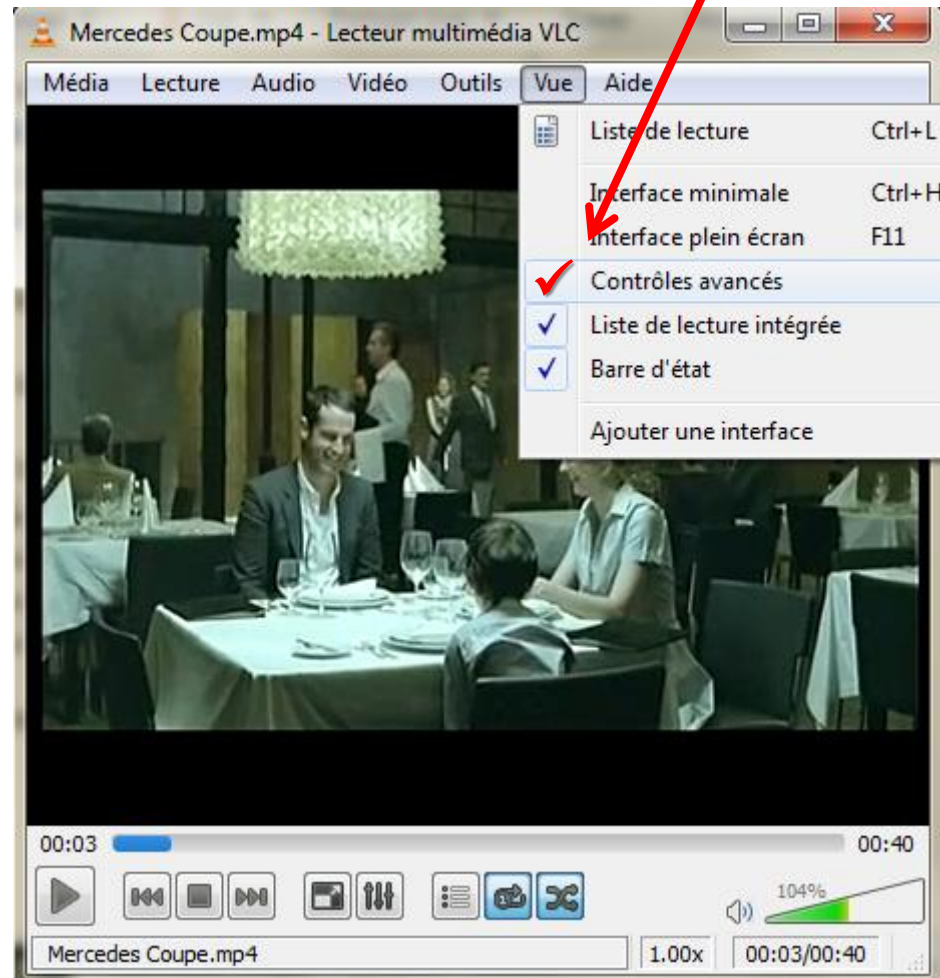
Mercedes Coupe.mp4 - Lecteur multimédia VLC

Média Lecture Audio Vidéo Outils Vue Aide

Liste de lecture Ctrl+L
Interface minimale Ctrl+H
Interface plein écran F11
Contrôles avancés
Liste de lecture intégrée
Barre d'état
Ajouter une interface

00:03 00:40

104%

Mercedes Coupe.mp4 1.00x 00:03/00:40